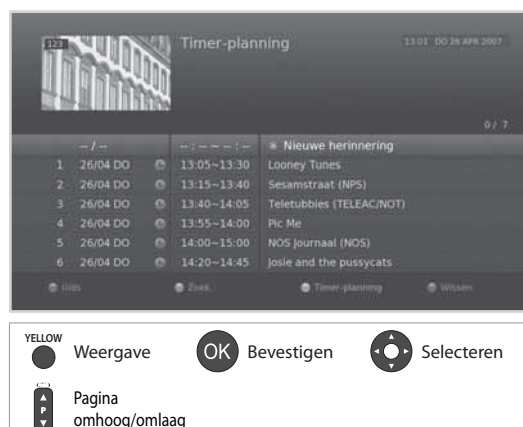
123

Timer-planning

13:01 DO 26 APR 2007

0 / 7

| | -- / -- | | -- : -- ~ -- : -- | Nieuwe herinnering |
|---|---|---|---|---|
| 1 | 26/04 DO | | 13:05~13:30 | Looney Tunes |
| 2 | 26/04 DO | | 13:15~13:40 | Sesamstraat (NPS) |
| 3 | 26/04 DO | | 13:40~14:05 | Teletubbies (TELEAC/NOT) |
| 4 | 26/04 DO | | 13:55~14:00 | Pic Me |
| 5 | 26/04 DO | | 14:00~15:00 | NOS Journaal (NOS) |
| 6 | 26/04 DO | | 14:20~14:45 | Josie and the pussycats |

Gids Zoek Timer-planning Wissen

YELLOW Weergave OK Bevestigen Selecteren

P Pagina omhoog/omlaag